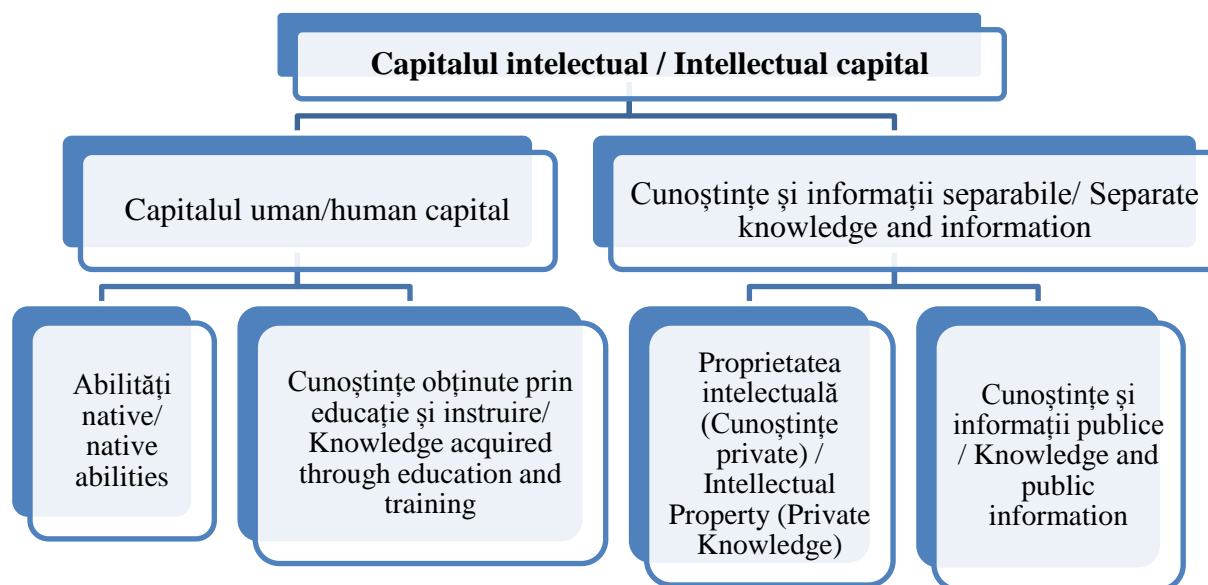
Capitalul intelectual / Intellectual capital

Capitalul uman/human capital

Cunoştinţe şi informaţii separabile/ Separate knowledge and information

Abilităţi native/ native abilities

Cunoştinţe obţinute prin educaţie şi instruire/ Knowledge acquired through education and training

Proprietatea intelectuală (Cunoştinţe private) / Intellectual Property (Private Knowledge)

Cunoştinţe şi informaţii publice / Knowledge and public information